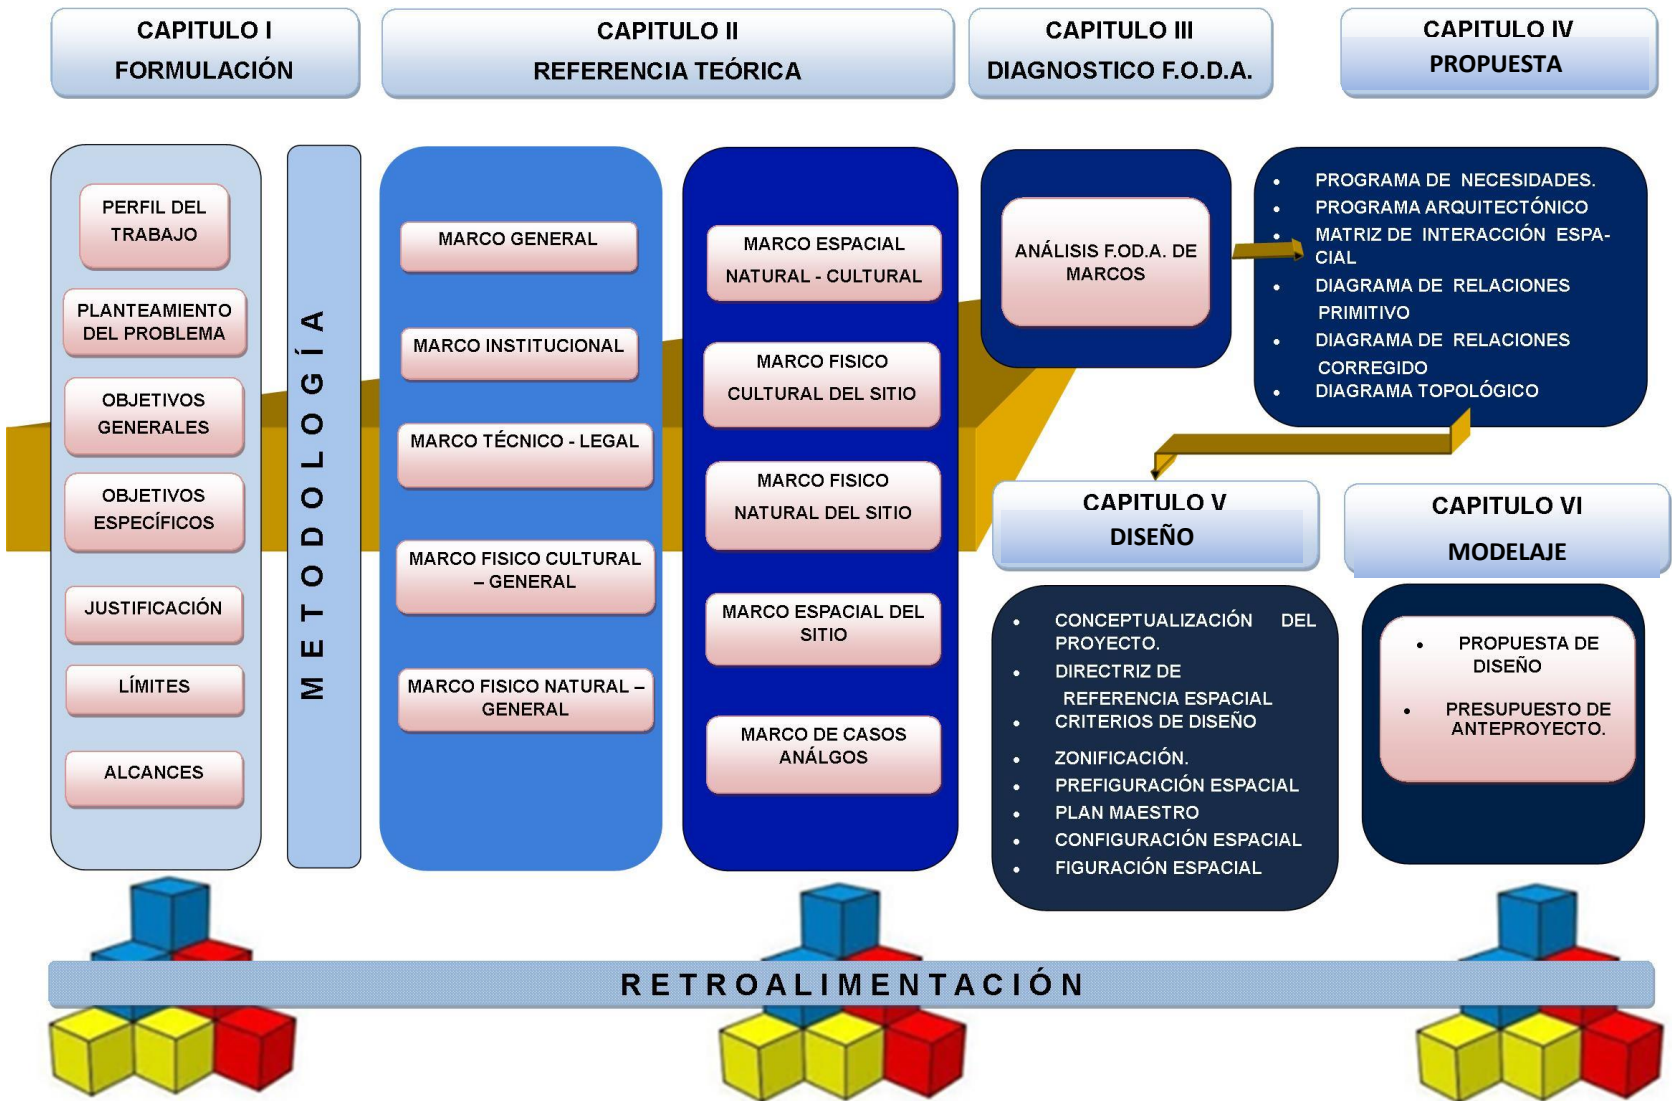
CAPITULO I
FORMULACIÓN

CAPITULO II
REFERENCIA TEÓRICA

CAPITULO III
DIAGNOSTICO F.O.D.A.

CAPITULO IV
PROPUESTA

PERFIL DEL TRABAJO

PLANTEAMIENTO DEL PROBLEMA

OBJETIVOS GENERALES

OBJETIVOS ESPECÍFICOS

JUSTIFICACIÓN

LÍMITES

ALCANCES

METODOLOGÍA

MARCO GENERAL

MARCO INSTITUCIONAL

MARCO TÉCNICO - LEGAL

MARCO FISICO CULTURAL – GENERAL

MARCO FISICO NATURAL – GENERAL

MARCO ESPACIAL NATURAL - CULTURAL

MARCO FISICO CULTURAL DEL SITIO

MARCO FISICO NATURAL DEL SITIO

MARCO ESPACIAL DEL SITIO

MARCO DE CASOS ANÁLGOS

ANÁLISIS F.OD.A. DE MARCOS

• PROGRAMA DE NECESIDADES.
• PROGRAMA ARQUITECTÓNICO
• MATRIZ DE INTERACCIÓN ESPACIAL
• DIAGRAMA DE RELACIONES PRIMITIVO
• DIAGRAMA DE RELACIONES CORREGIDO
• DIAGRAMA TOPOLÓGICO

CAPITULO V
DISEÑO

CAPITULO VI
MODELAJE

• CONCEPTUALIZACIÓN DEL PROYECTO.
• DIRECTRIZ DE REFERENCIA ESPACIAL
• CRITERIOS DE DISEÑO
• ZONIFICACIÓN.
• PREFIGURACIÓN ESPACIAL
• PLAN MAESTRO
• CONFIGURACIÓN ESPACIAL
• FIGURACIÓN ESPACIAL

• PROPUESTA DE DISEÑO
• PRESUPUESTO DE ANTEPROYECTO.

RETROALIMENTACIÓN